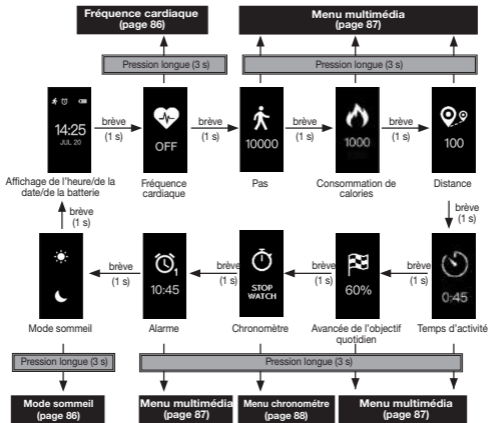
Fréquence cardiaque (page 86)

Menu multimédia (page 87)

Pression longue (3 s)

Pression longue (3 s)

14:25
JUL 20

brève (1 s)

OFF

brève (1 s)

10000

brève (1 s)

1000

brève (1 s)

100

Affichage de l'heure/de la date/de la batterie

Fréquence cardiaque

Pas

Consommation de calories

Distance

brève (1 s)

brève (1 s)

0:45

brève (1 s)

60%

brève (1 s)

STOP WATCH

brève (1 s)

10:45

brève (1 s)

Mode sommeil

Alarme

Chronomètre

Avancée de l'objectif quotidien

Temps d'activité

Pression longue (3 s)

Pression longue (3 s)

Mode sommeil (page 86)

Menu multimédia (page 87)

Menu chronomètre (page 88)

Menu multimédia (page 87)